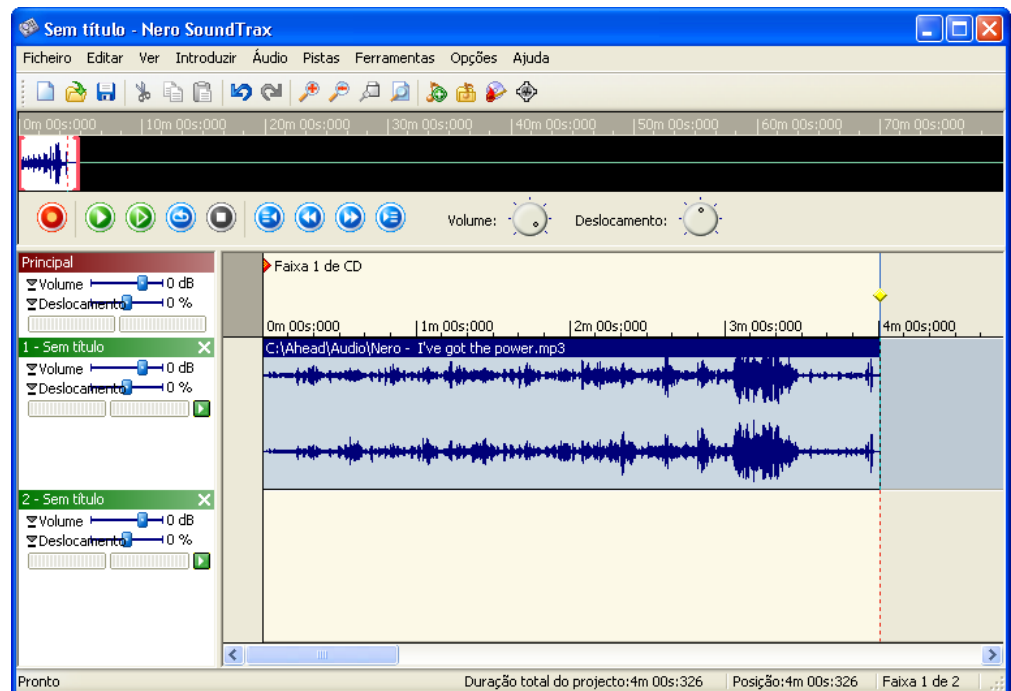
Sem título - Nero SoundTrax

Ficheiro Editar Ver Introduzir Áudio Pistas Ferramentas Opções Ajuda

0m 00s:000 10m 00s:000 20m 00s:000 30m 00s:000 40m 00s:000 50m 00s:000 60m 00s:000 70m 00s:000

Volume: Deslocamento:

Principal
Volume 0 dB
Deslocamento 0 %

1 - Sem título
Volume 0 dB
Deslocamento 0 %

2 - Sem título
Volume 0 dB
Deslocamento 0 %

Faixa 1 de CD

0m 00s:000 1m 00s:000 2m 00s:000 3m 00s:000 4m 00s:000

C:\Ahead\Audio\Nero - I've got the power.mp3

Pronto Duração total do projecto:4m 00s:326 Posição:4m 00s:326 Faixa 1 de 2